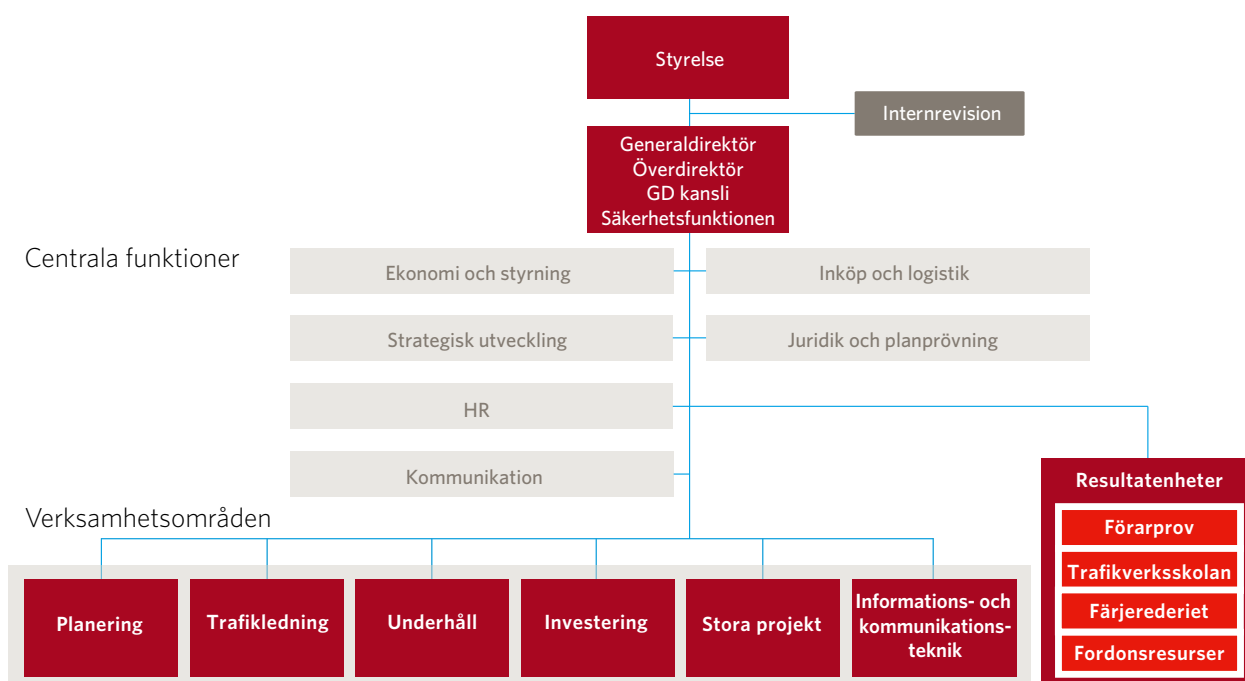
Styrelse

Internrevision

Generaldirektör
Överdirektör
GD kansli
Säkerhetsfunktionen

Centrala funktioner

Ekonomi och styrning

Inköp och logistik

Strategisk utveckling

Juridik och planprövning

HR

Kommunikation

Verksamhetsområden

Planering

Trafikledning

Underhåll

Investering

Stora projekt

Informations- och kommunikations-teknik

Resultatenheter

Förarprov

Trafikverksskolan

Färjerederiet

Fordonsresurser